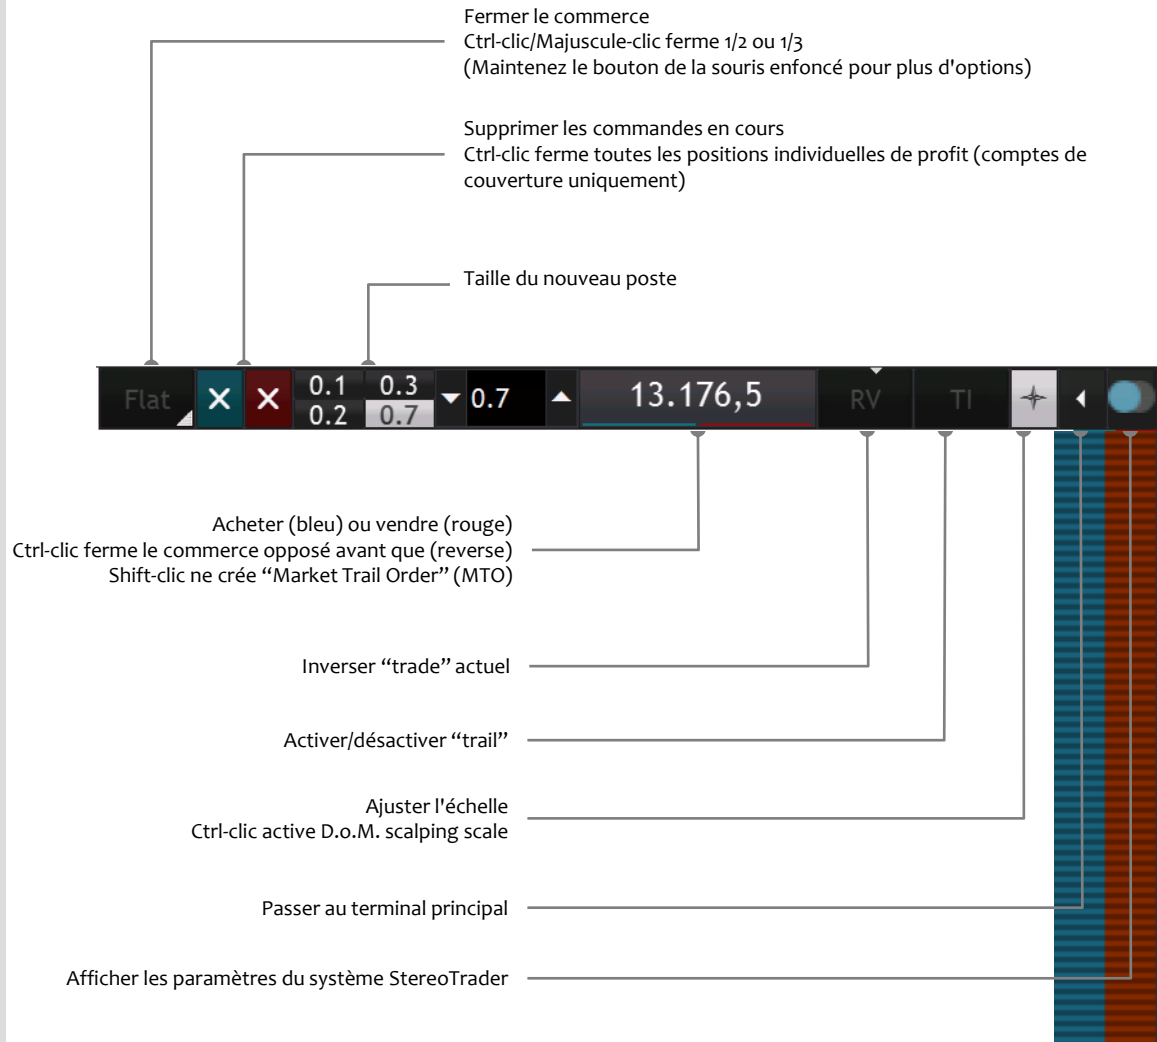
Fermer le commerce
Ctrl-clic/Majuscule-clic ferme 1/2 ou 1/3
(Maintenez le bouton de la souris enfoncé pour plus d'options)

Supprimer les commandes en cours
Ctrl-clic ferme toutes les positions individuelles de profit (comptes de couverture uniquement)

Taille du nouveau poste

Flat ✕ ✕ 0.1 0.2 0.3 0.7 0.7 13.176,5 RV TI

Acheter (bleu) ou vendre (rouge)
Ctrl-clic ferme le commerce opposé avant que (reverse)
Shift-clic ne crée “Market Trail Order” (MTO)

Inverser “trade” actuel

Activer/désactiver “trail”

Ajuster l'échelle
Ctrl-clic active D.o.M. scalping scale

Passer au terminal principal

Afficher les paramètres du système StereoTrader